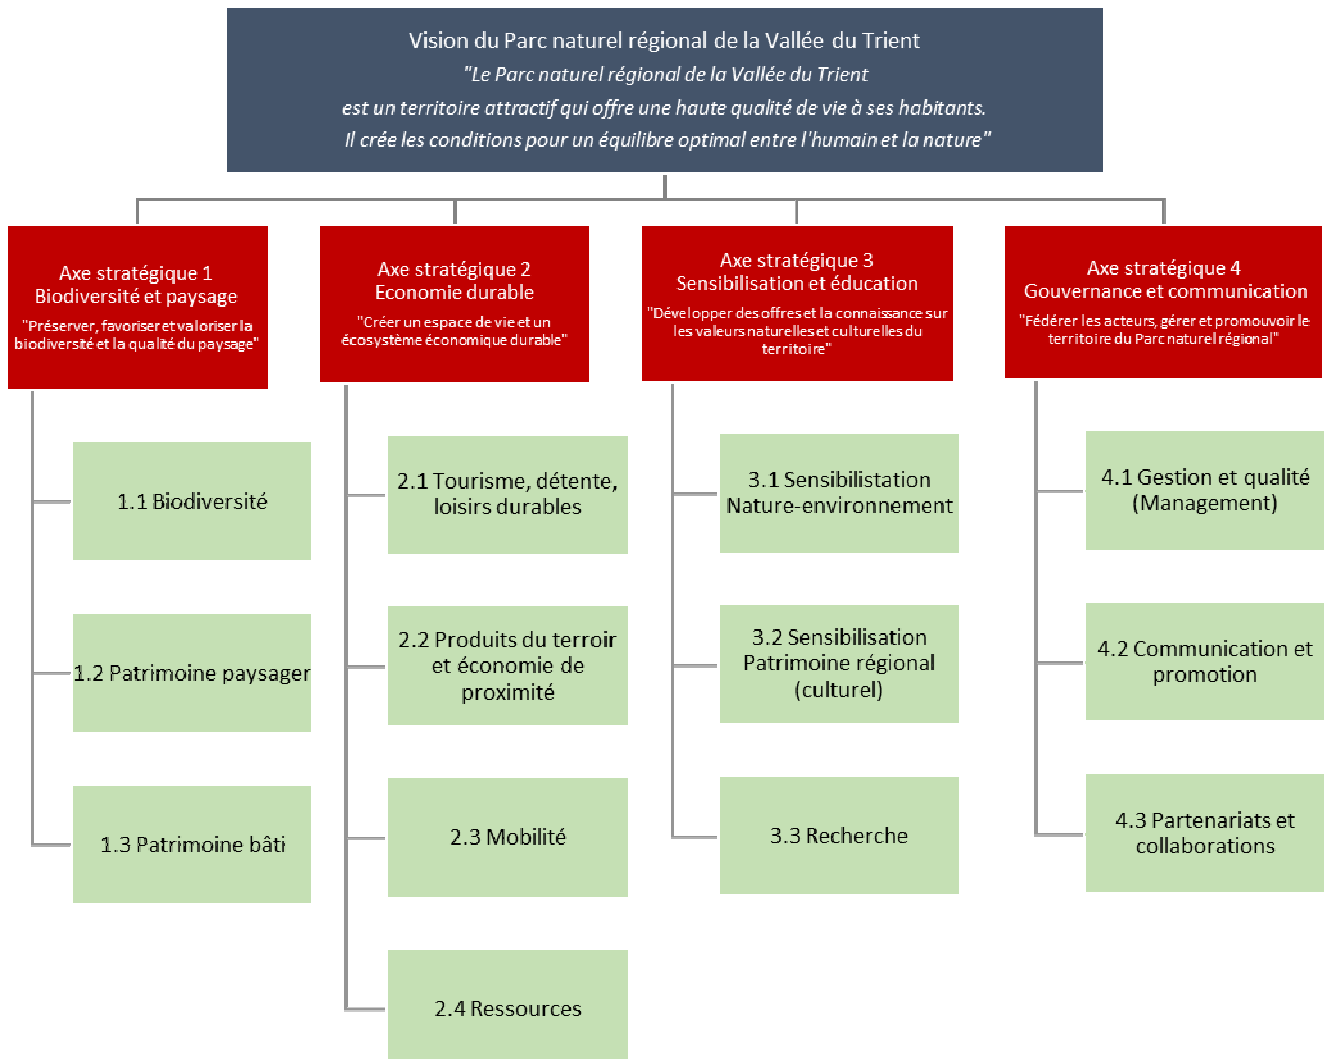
Vision du Parc naturel régional de la Vallée du Trient
"Le Parc naturel régional de la Vallée du Trient
est un territoire attractif qui offre une haute qualité de vie à ses habitants.
Il crée les conditions pour un équilibre optimal entre l'humain et la nature"

Axe stratégique 1
Biodiversité et paysage
"Préserver, favoriser et valoriser la biodiversité et la qualité du paysage"

1.1 Biodiversité

1.2 Patrimoine paysager

1.3 Patrimoine bâti

Axe stratégique 2
Economie durable
"Créer un espace de vie et un écosystème économique durable"

2.1 Tourisme, détente, loisirs durables

2.2 Produits du terroir et économie de proximité

2.3 Mobilité

2.4 Ressources

Axe stratégique 3
Sensibilisation et éducation
"Développer des offres et la connaissance sur les valeurs naturelles et culturelles du territoire"

3.1 Sensibilistation Nature-environnement

3.2 Sensibilisation Patrimoine régional (culturel)

3.3 Recherche

Axe stratégique 4
Gouvernance et communication
"Fédérer les acteurs, gérer et promouvoir le territoire du Parc naturel régional"

4.1 Gestion et qualité (Management)

4.2 Communication et promotion

4.3 Partenariats et collaborations